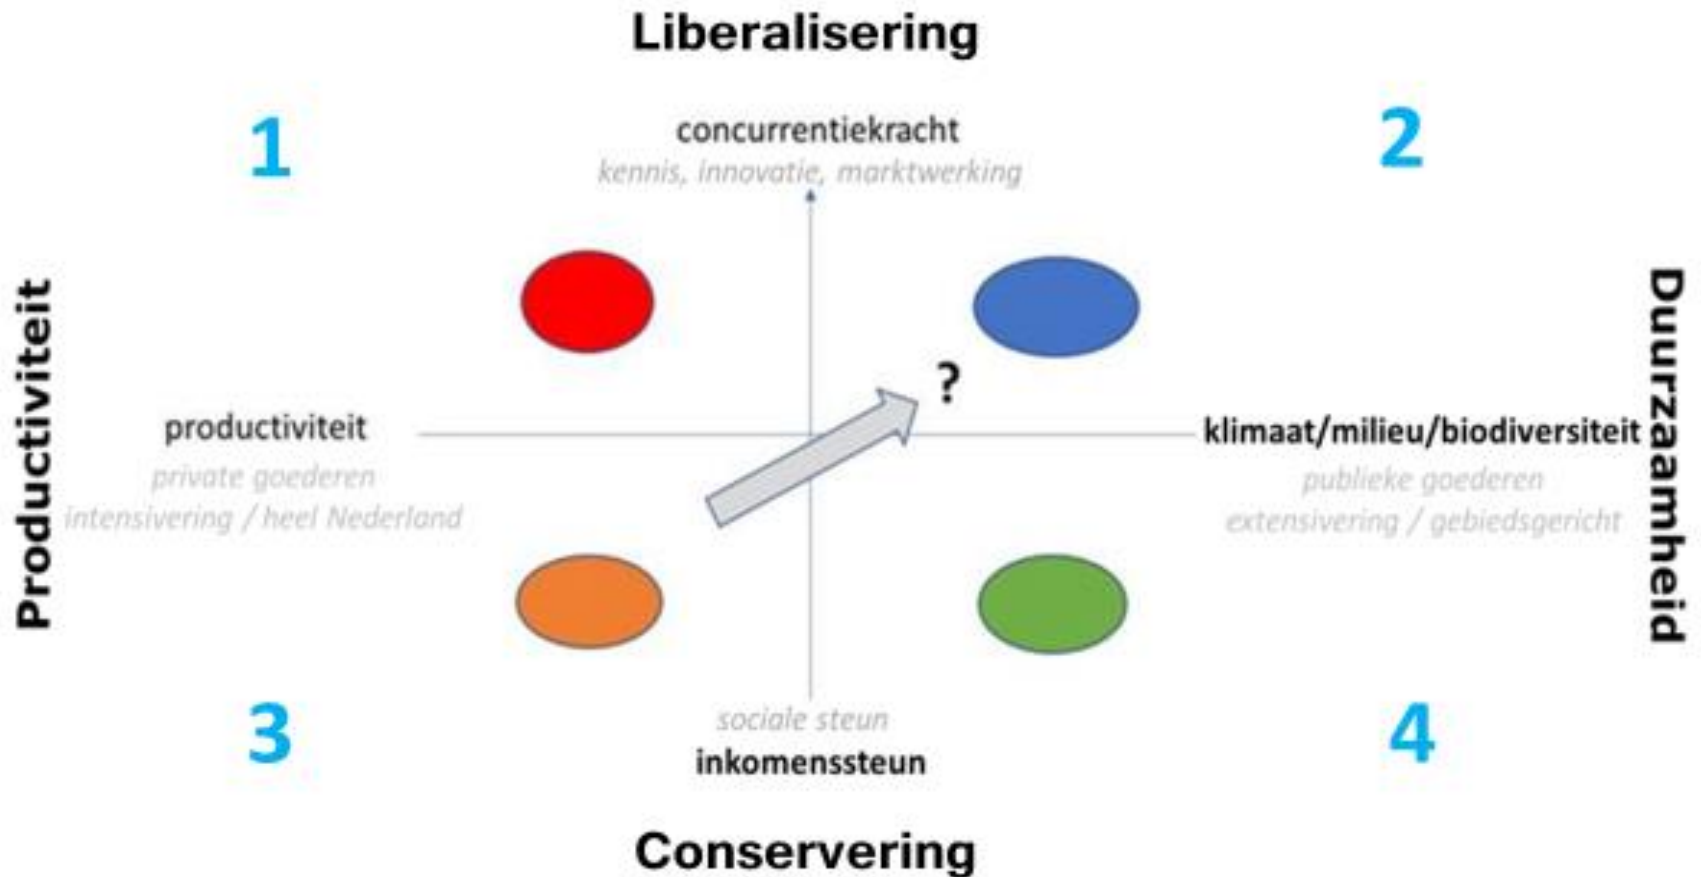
Liberalisering

1

concurrentiekracht
kennis, innovatie, marktwerking

2

Productiviteit

productiviteit
private goederen
intensivering / heel Nederland

?

klimaat/milieu/biodiversiteit
publieke goederen
extensivering / gebiedsgericht

Duurzaamheid

3

sociale steun
inkomenssteun

4

Conservering